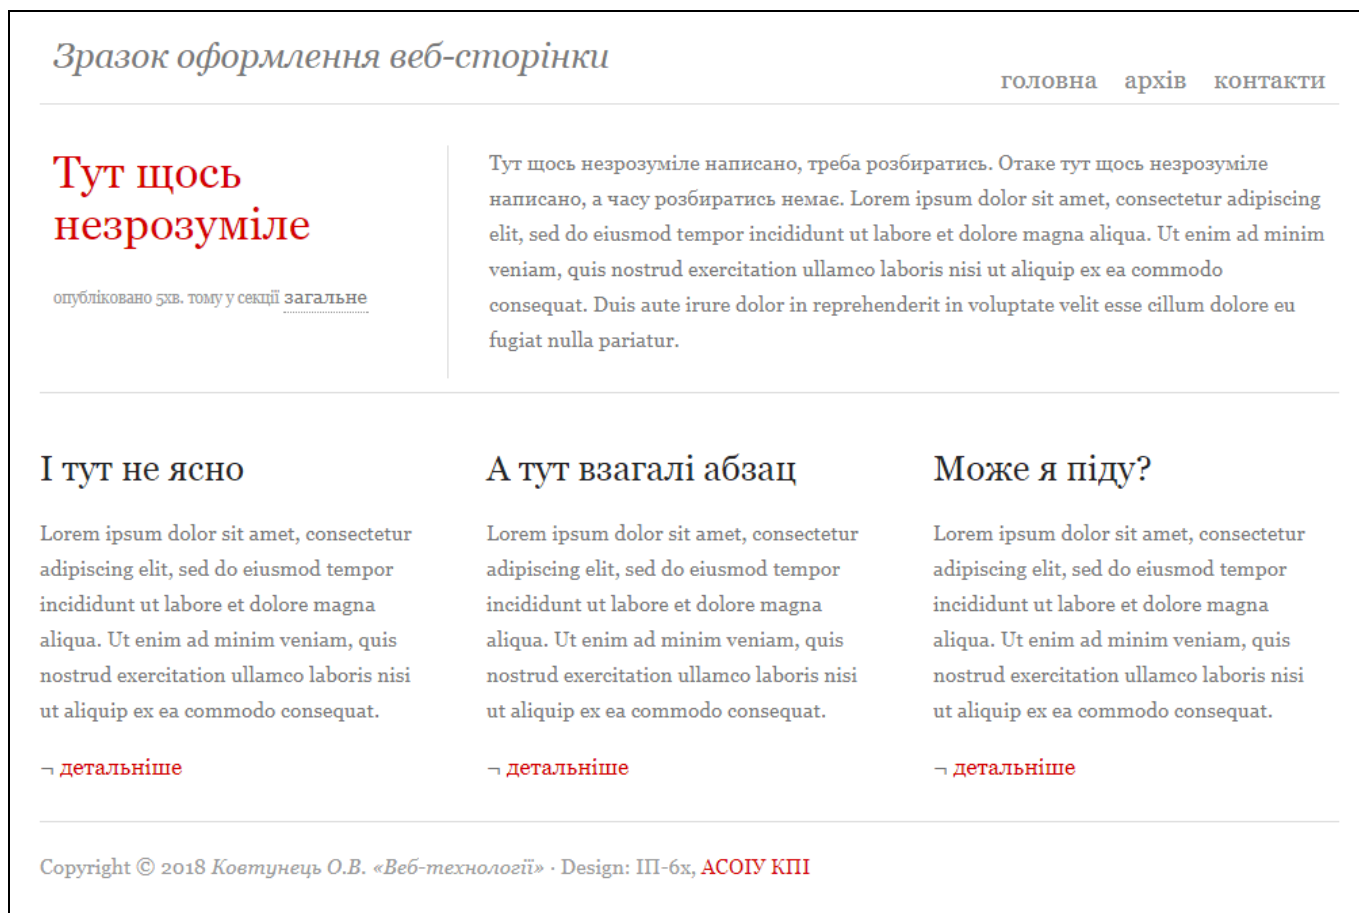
Зразок оформлення веб-сторінки

головна архів контакти

Тут щось незрозуміле

опубліковано 5хв. тому у секції загальне

Тут щось незрозуміле написано, треба розбиратись. Отаке тут щось незрозуміле написано, а часу розбиратись немає. Lorem ipsum dolor sit amet, consectetur adipiscing elit, sed do eiusmod tempor incididunt ut labore et dolore magna aliqua. Ut enim ad minim veniam, quis nostrud exercitation ullamco laboris nisi ut aliquip ex ea commodo consequat. Duis aute irure dolor in reprehenderit in voluptate velit esse cillum dolore eu fugiat nulla pariatur.

І тут не ясно

Lorem ipsum dolor sit amet, consectetur adipiscing elit, sed do eiusmod tempor incididunt ut labore et dolore magna aliqua. Ut enim ad minim veniam, quis nostrud exercitation ullamco laboris nisi ut aliquip ex ea commodo consequat.

¬ детальніше

А тут взагалі абзац

Lorem ipsum dolor sit amet, consectetur adipiscing elit, sed do eiusmod tempor incididunt ut labore et dolore magna aliqua. Ut enim ad minim veniam, quis nostrud exercitation ullamco laboris nisi ut aliquip ex ea commodo consequat.

¬ детальніше

Може я піду?

Lorem ipsum dolor sit amet, consectetur adipiscing elit, sed do eiusmod tempor incididunt ut labore et dolore magna aliqua. Ut enim ad minim veniam, quis nostrud exercitation ullamco laboris nisi ut aliquip ex ea commodo consequat.

¬ детальніше

Copyright © 2018 Ковтунець О.В. «Веб-технології» · Design: ІП-6х, АСОІУ КПІ